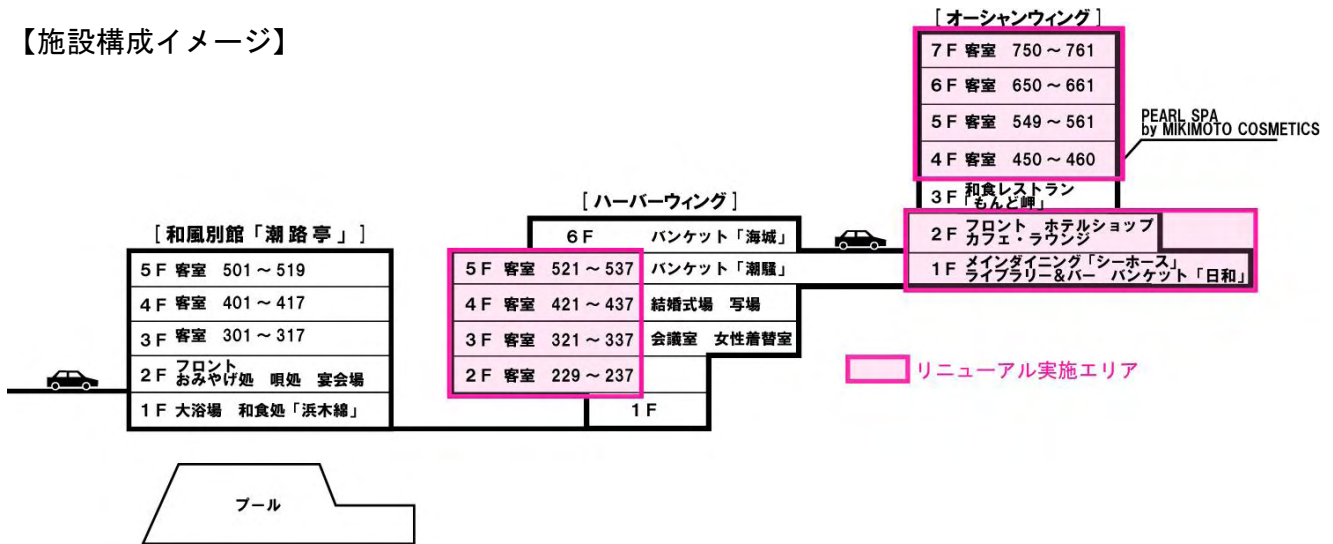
【施設構成イメージ】

［オーシャンウィング］
7F 客室 750～761
6F 客室 650～661
5F 客室 549～561
4F 客室 450～460
3F 和食レストラン「もんど岬」
2F フロント ホテルショップ カフェ・ラウンジ
1F メインダイニング「シーホース」 ライブラリー＆バー バンケット「日和」

PEARL SPA by MIKIMOTO COSMETICS

［ハーバーウィング］
6F バンケット「海城」
5F 客室 521～537 バンケット「潮騒」
4F 客室 421～437 結婚式場 写場
3F 客室 321～337 会議室 女性着替室
2F 客室 229～237
1F

［和風別館「潮路亭」］
5F 客室 501～519
4F 客室 401～417
3F 客室 301～317
2F フロント おみやげ処 唄処 宴会場
1F 大浴場 和食処「浜木綿」

プール

リニューアル実施エリア